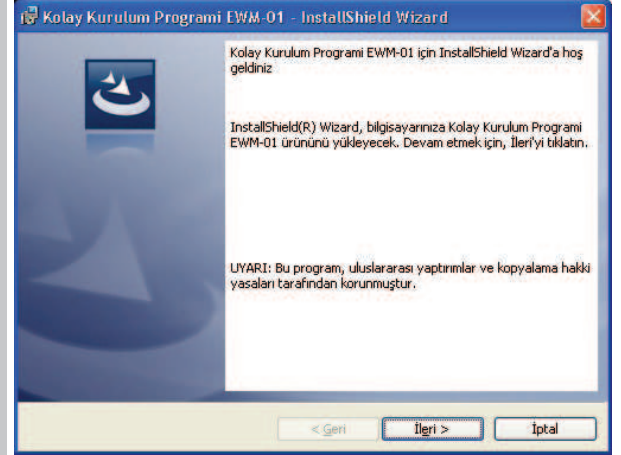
Kolay Kurulum Programi EWM-01 - InstallShield Wizard

Kolay Kurulum Programi EWM-01 için InstallShield Wizard'a hoş geldiniz

InstallShield(R) Wizard, bilgisayarınıza Kolay Kurulum Programi EWM-01 ürününü yükleyecek. Devam etmek için, İleri'yi tıklatın.

UYARI: Bu program, uluslararası yaptırımlar ve kopyalama hakki yasaları tarafından korunmuştur.

< Geri

İleri >

İptal